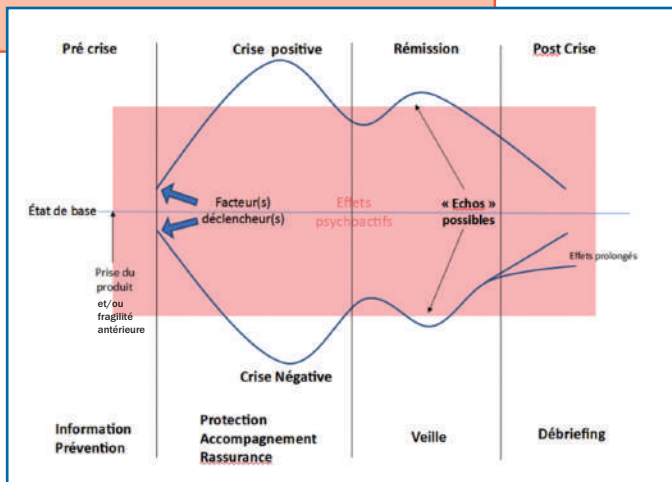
Pré crise

Crise positive

Rémission

Post Crise

État de base

Facteur(s) déclencheur(s)

Effets psychoactifs

« Echos » possibles

Effets prolongés

Prise du produit

et/ou fragilité antérieure

Crise Négative

Information Prévention

Protection Accompagnement Rassurance

Veille

Débriefing